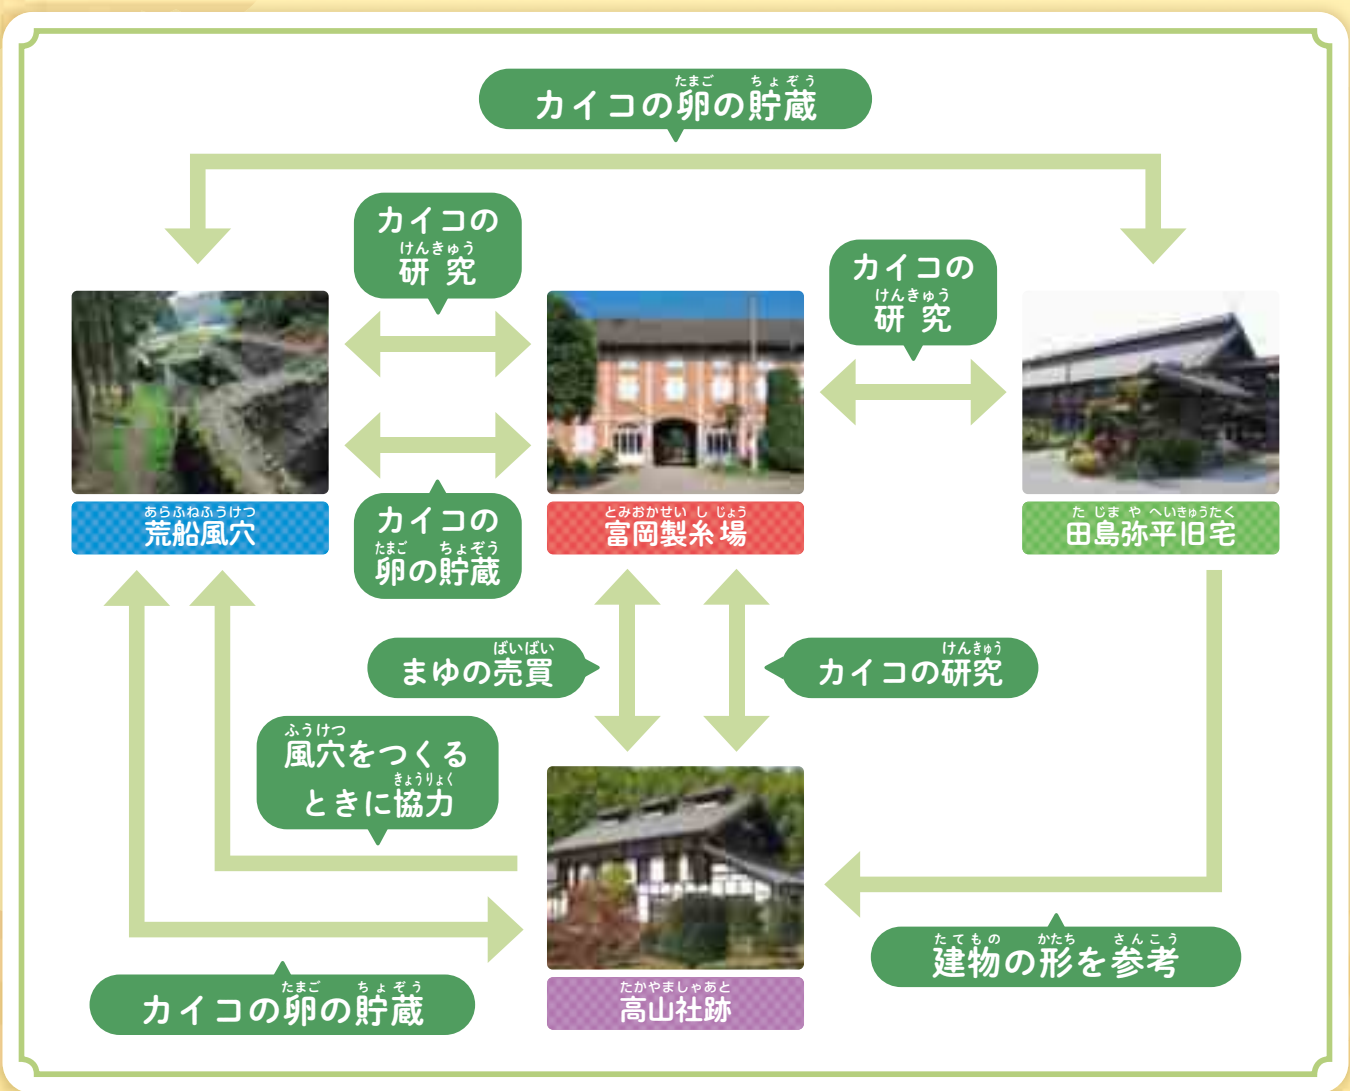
カイコの卵の貯蔵（たまご　ちょぞう）

カイコの研究（けんきゅう）

カイコの研究（けんきゅう）

荒船風穴（あらふねふうけつ）

富岡製糸場（とみおかせいしじょう）

田島弥平旧宅（たじまやへいきゅうたく）

カイコの卵の貯蔵（たまご　ちょぞう）

まゆの売買（ばいばい）

カイコの研究（けんきゅう）

風穴（ふうけつ）をつくるときに協力（きょうりょく）

高山社跡（たかやましゃあと）

建物（たてもの）の形（かたち）を参考（さんこう）

カイコの卵の貯蔵（たまご　ちょぞう）